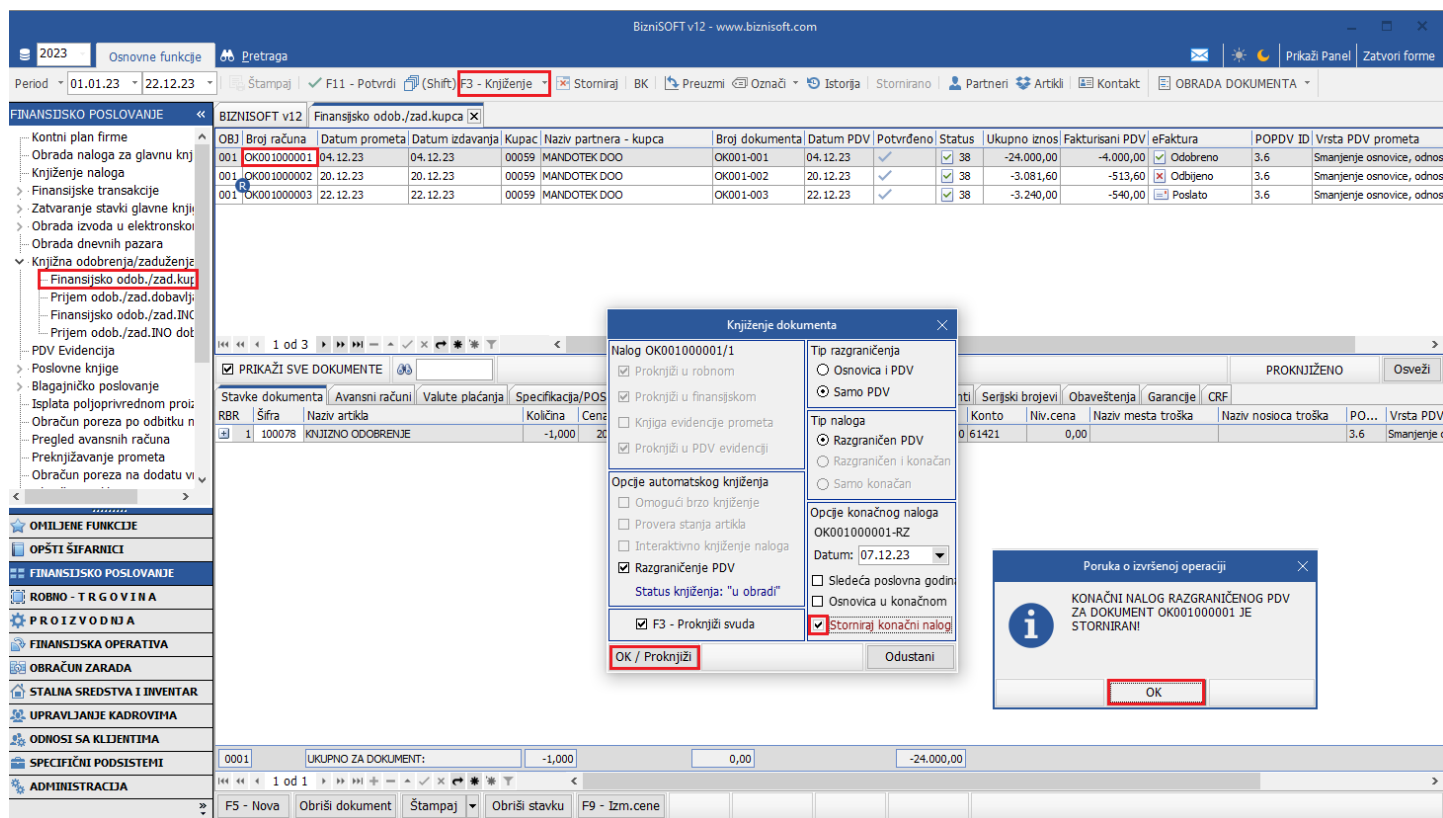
BizniSOFT v12 - www.biznisoft.com

2023 Osnovne funkcije Pretraga Prikaži Panel Zatvori forme

Period 01.01.23 22.12.23 Štampaj F11 - Potvrdi (Shift) F3 - Knjiženje Storniraj BK Preuzmi Označi Istorija Stornirano Partneri Artikli Kontakt OBRADA DOKUMENTA

FINANSIJSKO POSLOVANJE
Kontni plan firme
Obrada naloga za glavnu knj
Knjiženje naloga
Finansijske transakcije
Zatvaranje stavki glavne knji
Obrada izvoda u elektronsko
Obrada dnevnih pazara
Knjižna odobrenja/zaduženja
Finansijsko odob./zad.kup
Prijem odob./zad.dobavlj
Finansijsko odob./zad.INO
Prijem odob./zad.INO dob
PDV Evidencija
Poslovne knjige
Blagajničko poslovanje
Isplata poljoprivrednom proiz
Obračun poreza po odbitku n
Pregled avansnih računa
Preknjižavanje prometa
Obračun poreza na dodatu v

OMILJENE FUNKCIJE
OPŠTI ŠIFARNICI
FINANSIJSKO POSLOVANJE
ROBNO - T R G O V I N A
P R O I Z V O D N J A
FINANSIJSKA OPERATIVA
OBRAČUN ZARADA
STALNA SREDSTVA I INVENTAR
UPRAVLJANJE KADROVIMA
ODNOSI SA KLIJENTIMA
SPECIFIČNI PODSISTEMI
ADMINISTRACIJA

BIZNISOFT v12 | Finansijsko odob./zad.kupca

| OBJ | Broj računa | Datum prometa | Datum izdavanja | Kupac | Naziv partnera - kupca | Broj dokumenta | Datum PDV | Potvrđeno | Status | Ukupno iznos | Fakturisani PDV | eFaktura | POPDV ID | Vrsta PDV prometa |
|---|---|---|---|---|---|---|---|---|---|---|---|---|---|---|
| 001 | OK001000001 | 04.12.23 | 04.12.23 | 00059 | MANDOTEK DOO | OK001-001 | 04.12.23 | ✓ | 38 | -24.000,00 | -4.000,00 | Odobreno | 3.6 | Smanjenje osnovice, odnos |
| 001 | OK001000002 | 20.12.23 | 20.12.23 | 00059 | MANDOTEK DOO | OK001-002 | 20.12.23 | ✓ | 38 | -3.081,60 | -513,60 | Odbijeno | 3.6 | Smanjenje osnovice, odnos |
| 001 | OK001000003 | 22.12.23 | 22.12.23 | 00059 | MANDOTEK DOO | OK001-003 | 22.12.23 | ✓ | 38 | -3.240,00 | -540,00 | Poslato | 3.6 | Smanjenje osnovice, odnos |

1 od 3

PRIKAŽI SVE DOKUMENTE PROKNJIŽENO Osveži

Stavke dokumenta | Avansni računi | Valute plaćanja | Specifikacija/POS | nti | Serijski brojevi | Obaveštenja | Garancije | CRF

| RBR | Šifra | Naziv artikla | Količina | Cena | Konto | Niv.cena | Naziv mesta troška | Naziv nosioca troška | PO... | Vrsta PDV |
|---|---|---|---|---|---|---|---|---|---|---|
| 1 | 100078 | KNJIZNO ODOBRENJE | -1,000 | 20 | 0 61421 | 0,00 | | | 3.6 | Smanjenje o |

Knjiženje dokumenta
Nalog OK001000001/1
Proknjiži u robnom
Proknjiži u finansijskom
Knjiga evidencije prometa
Proknjiži u PDV evidenciji
Opcije automatskog knjiženja
Omogući brzo knjiženje
Provera stanja artikla
Interaktivno knjiženje naloga
Razgraničenje PDV
Status knjiženja: "u obradi"
F3 - Proknjiži svuda
OK / Proknjiži
Tip razgraničenja
Osnovica i PDV
Samo PDV
Tip naloga
Razgraničen PDV
Razgraničen i konačan
Samo konačan
Opcije konačnog naloga
OK001000001-RZ
Datum: 07.12.23
Sledeća poslovna godin
Osnovica u konačnom
Storniraj konačni nalog
Odustani

Poruka o izvršenoj operaciji
KONAČNI NALOG RAZGRANIČENOG PDV ZA DOKUMENT OK001000001 JE STORNIRAN!
OK

0001 UKUPNO ZA DOKUMENT: -1,000 0,00 -24.000,00
1 od 1
F5 - Nova Obriši dokument Štampaj Obriši stavku F9 - Izm.cene